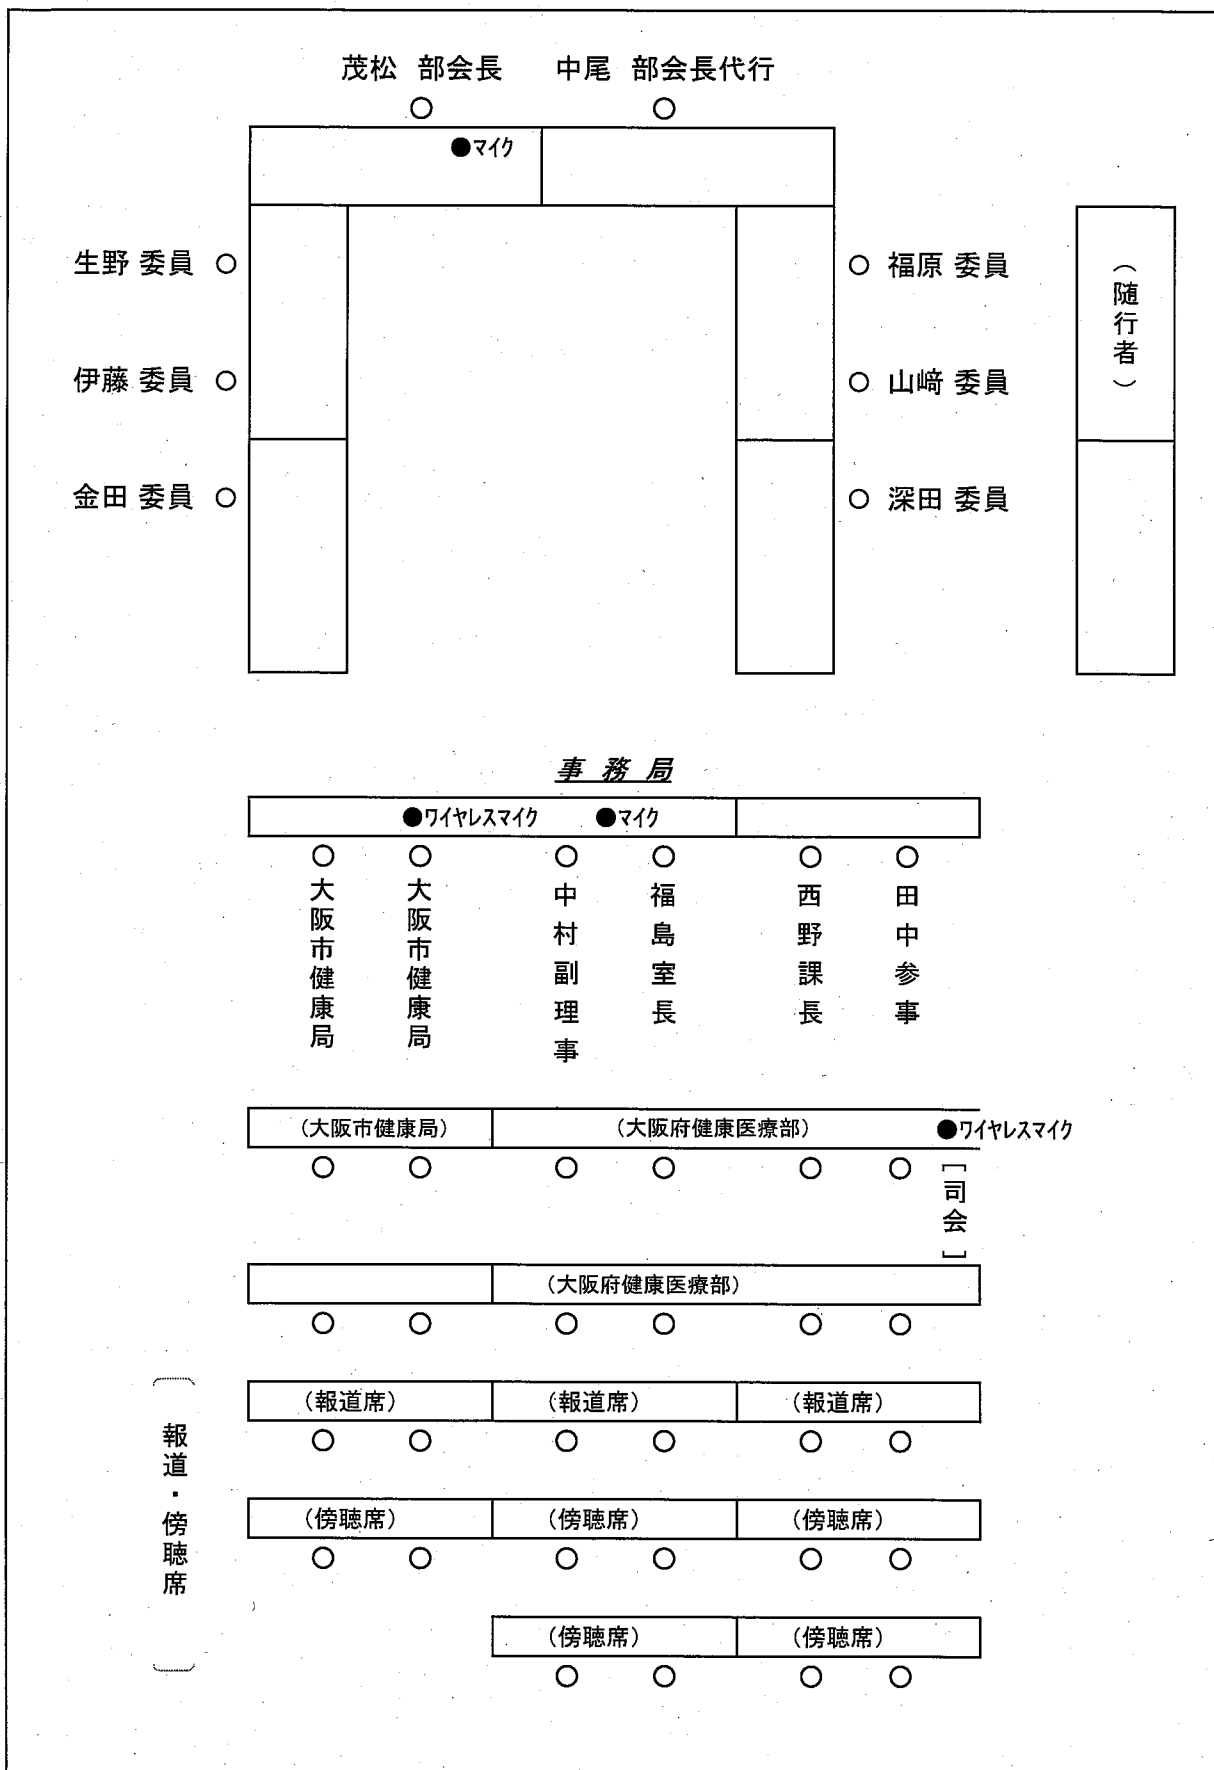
茂松 部会長　中尾 部会長代行

○　○

●マイク

生野 委員 ○

伊藤 委員 ○

金田 委員 ○

○ 福原 委員

○ 山﨑 委員

○ 深田 委員

（随行者）

事務局

●ワイヤレスマイク　●マイク

○ 大阪市健康局　○ 大阪市健康局　○ 中村副理事　○ 福島室長　○ 西野課長　○ 田中参事

（大阪市健康局）　（大阪府健康医療部）　●ワイヤレスマイク

○ ○ ○ ○ ○ ○ ［司会］

（大阪府健康医療部）

○ ○ ○ ○ ○ ○

（報道・傍聴席）

（報道席）　（報道席）　（報道席）

○ ○ ○ ○ ○ ○

（傍聴席）　（傍聴席）　（傍聴席）

○ ○ ○ ○ ○ ○

（傍聴席）　（傍聴席）

○ ○ ○ ○